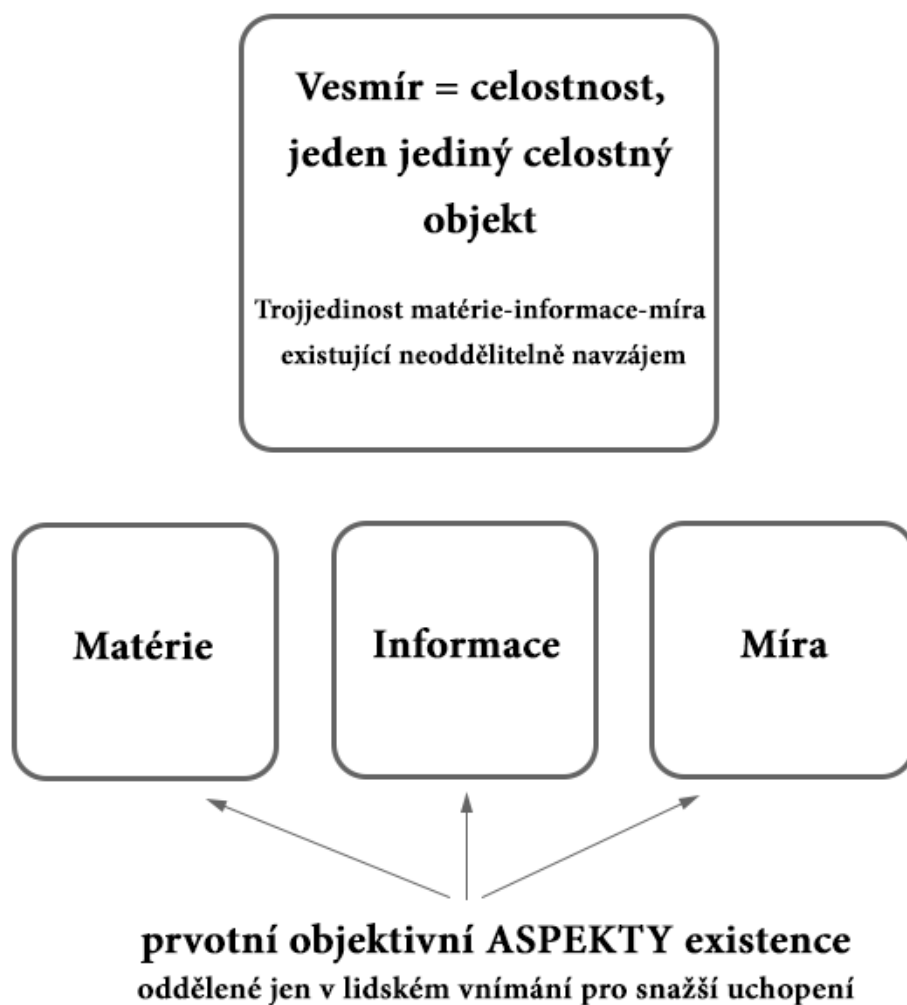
Vesmír = celostnost, jeden jediný celostný objekt

Trojjedinost matérie-informace-míra existující neoddělitelně navzájem

Matérie

Informace

Míra

prvotní objektivní ASPEKTY existence

oddělené jen v lidském vnímání pro snažší uchopení